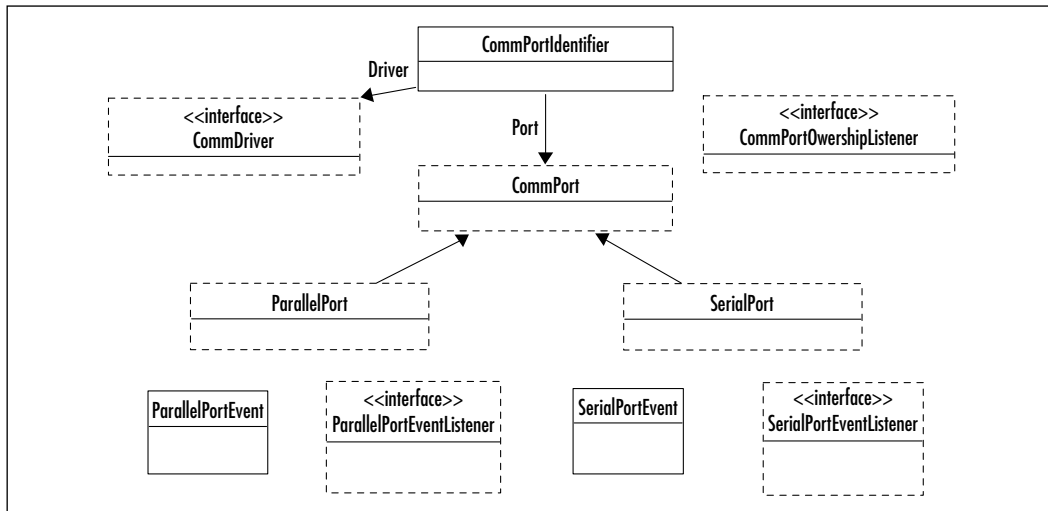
CommPortIdentifier

Driver

<<interface>>
CommDriver

Port

<<interface>>
CommPortOwershipListener

CommPort

ParallelPort

SerialPort

ParallelPortEvent

<<interface>>
ParallelPortEventListener

SerialPortEvent

<<interface>>
SerialPortEventListener